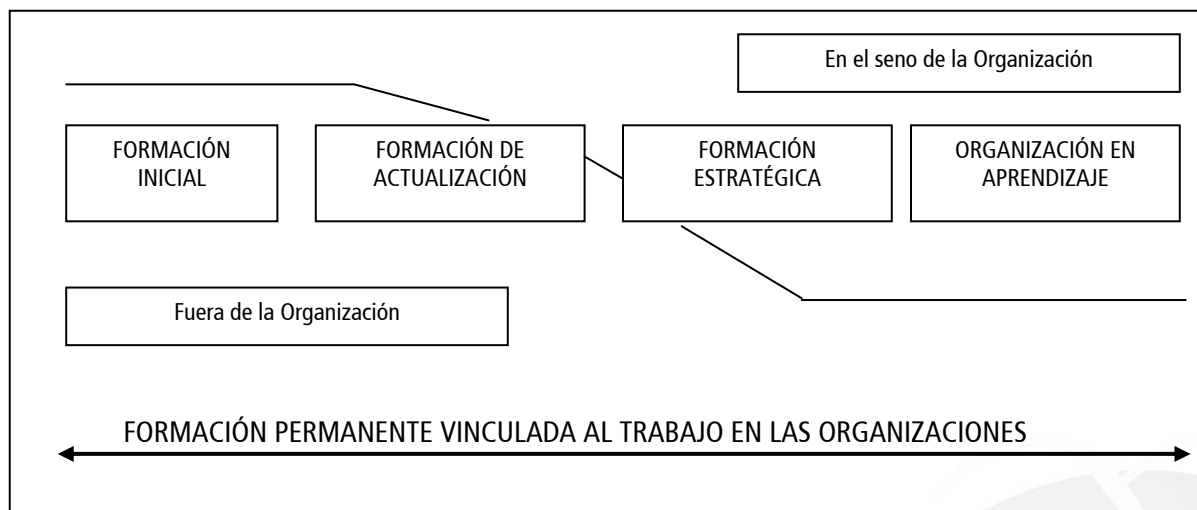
En el seno de la Organización

FORMACIÓN INICIAL

FORMACIÓN DE ACTUALIZACIÓN

FORMACIÓN ESTRATÉGICA

ORGANIZACIÓN EN APRENDIZAJE

Fuera de la Organización

FORMACIÓN PERMANENTE VINCULADA AL TRABAJO EN LAS ORGANIZACIONES